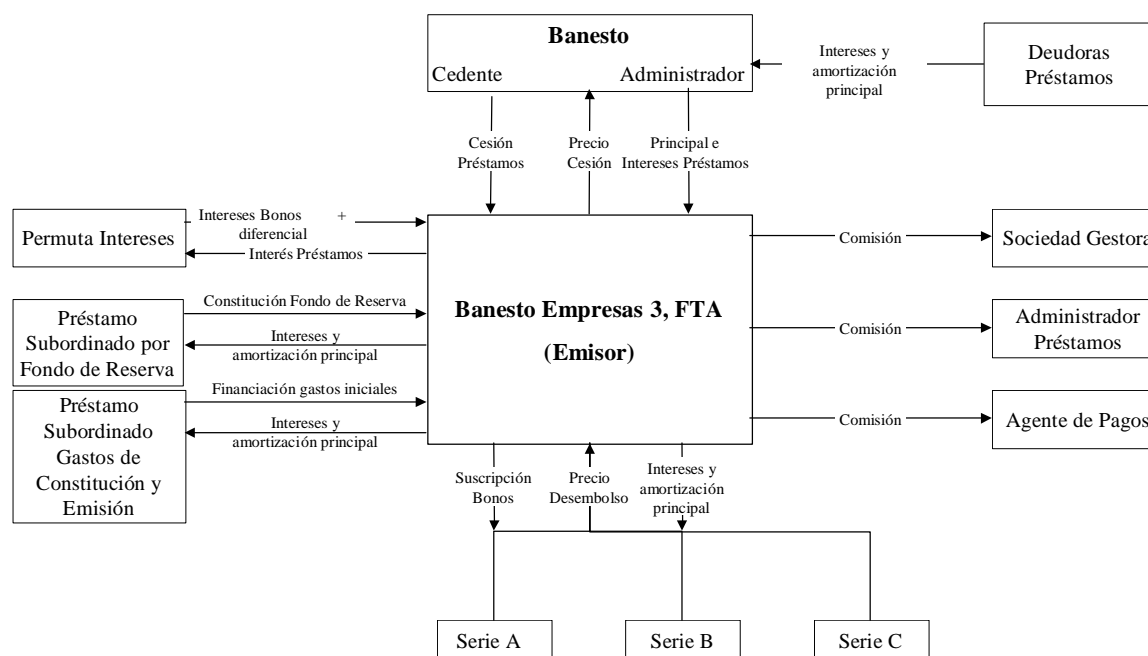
Banesto
Cedente
Administrador

Intereses y amortización principal

Deudoras Préstamos

Cesión Préstamos

Precio Cesión

Principal e Intereses Préstamos

Permuta Intereses

Intereses Bonos + diferencial

Interés Préstamos

Préstamo Subordinado por Fondo de Reserva

Constitución Fondo de Reserva

Intereses y amortización principal

Préstamo Subordinado Gastos de Constitución y Emisión

Financiación gastos iniciales

Intereses y amortización principal

Banesto Empresas 3, FTA

(Emisor)

Comisión

Sociedad Gestora

Comisión

Administrador Préstamos

Comisión

Agente de Pagos

Suscripción Bonos

Precio Desembolso

Intereses y amortización principal

Serie A

Serie B

Serie C